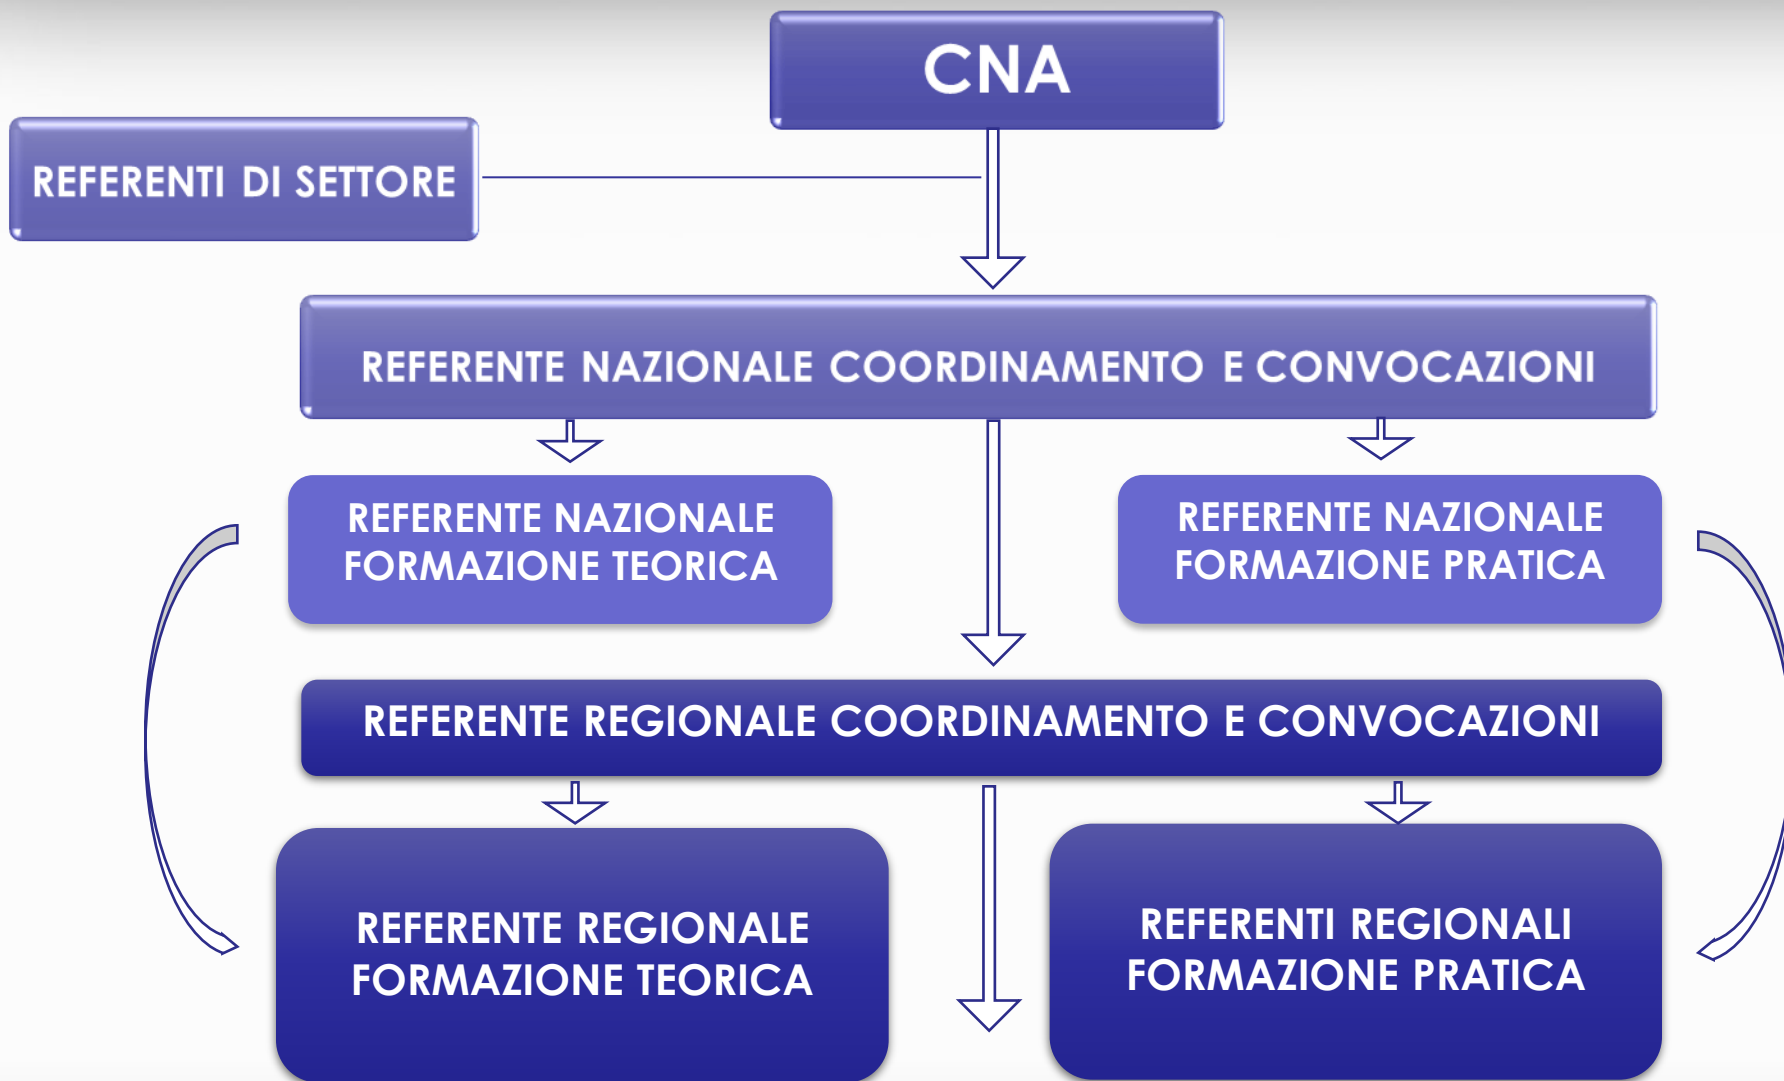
CNA

REFERENTI DI SETTORE

REFERENTE NAZIONALE COORDINAMENTO E CONVOCAZIONI

REFERENTE NAZIONALE FORMAZIONE TEORICA

REFERENTE NAZIONALE FORMAZIONE PRATICA

REFERENTE REGIONALE COORDINAMENTO E CONVOCAZIONI

REFERENTE REGIONALE FORMAZIONE TEORICA

REFERENTI REGIONALI FORMAZIONE PRATICA